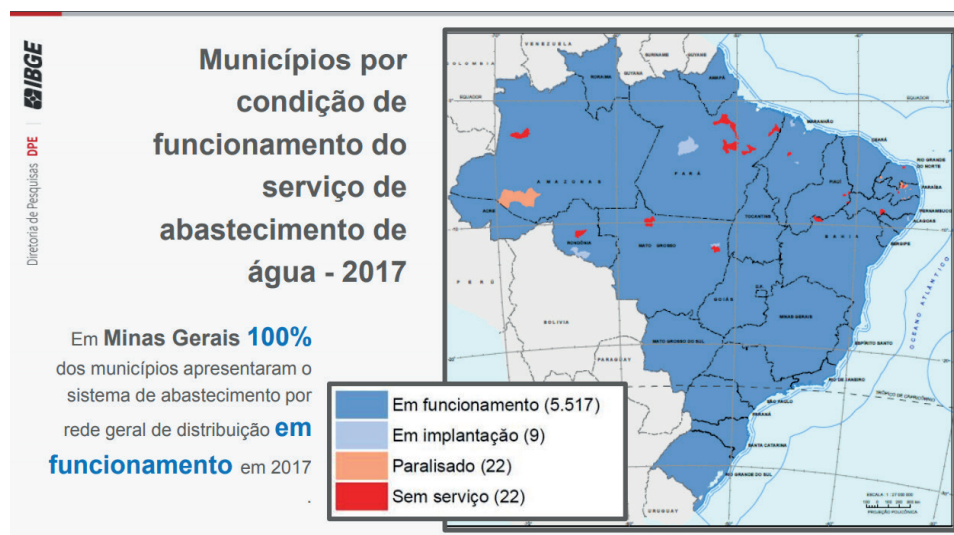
IBGE
Diretoria de Pesquisas DPE

Municípios por condição de funcionamento do serviço de abastecimento de água - 2017

Em Minas Gerais 100% dos municípios apresentaram o sistema de abastecimento por rede geral de distribuição em funcionamento em 2017.

VENEZUELA
COLÔMBIA
SURINAME
GUYANA
GUIANA FRANCESA
RORAIMA
AMAPÁ
EQUADOR
MARANHÃO
CEARÁ
RIO GRANDE DO NORTE
PARAÍBA
PERNAMBUCO
ALAGOAS
SERGIPE
PIAUÍ
AMAZONAS
PARÁ
ACRE
RONDÔNIA
TOCANTINS
BAHIA
MATO GROSSO
PERU
BOLÍVIA
GOIÁS
DF
MINAS GERAIS
ESPÍRITO SANTO
MATO GROSSO DO SUL
PARAGUAI
RIO DE JANEIRO
SÃO PAULO
PARANÁ
SANTA CATARINA
RIO GRANDE DO SUL
URUGUAI
OCEANO ATLÂNTICO
TRÓPICO DE CAPRICÓRNIO

Em funcionamento (5.517)
Em implantação (9)
Paralisado (22)
Sem serviço (22)

ESCALA: 1 : 37 000 000
PROJEÇÃO POLICÔNICA